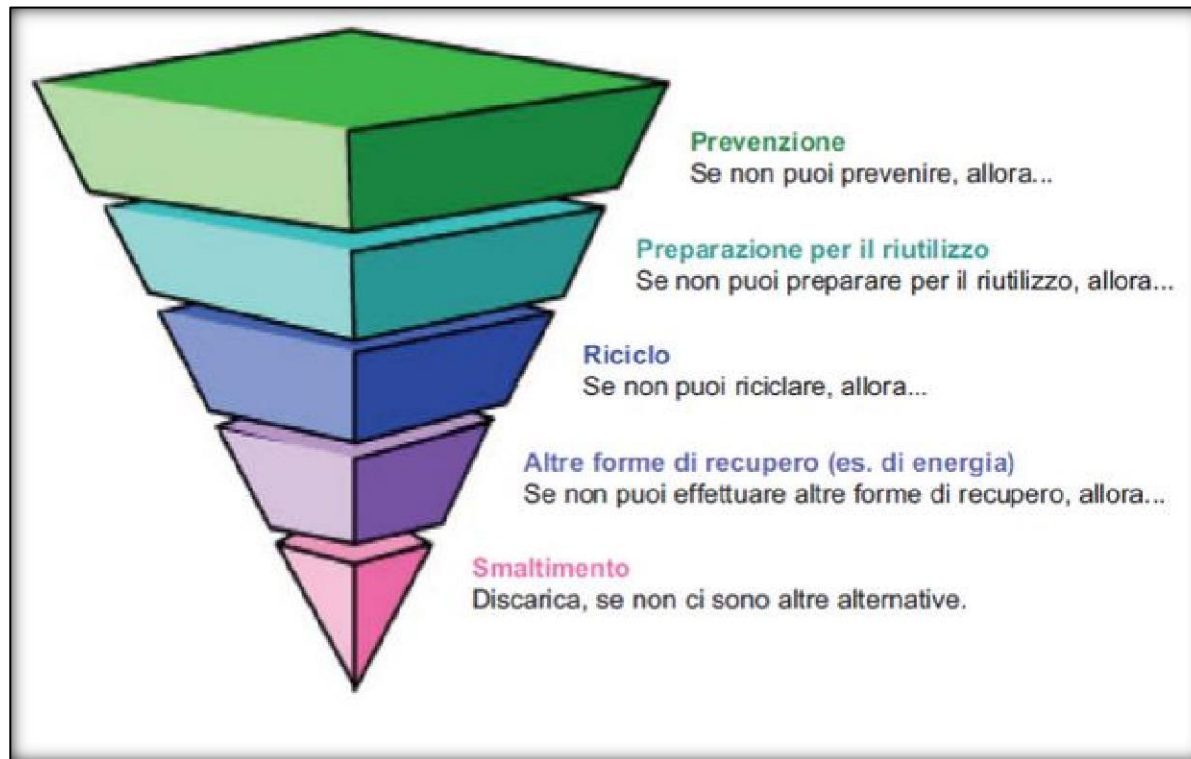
Prevenzione
Se non puoi prevenire, allora...

Preparazione per il riutilizzo
Se non puoi preparare per il riutilizzo, allora...

Riciclo
Se non puoi riciclare, allora...

Altre forme di recupero (es. di energia)
Se non puoi effettuare altre forme di recupero, allora...

Smaltimento
Discarica, se non ci sono altre alternative.